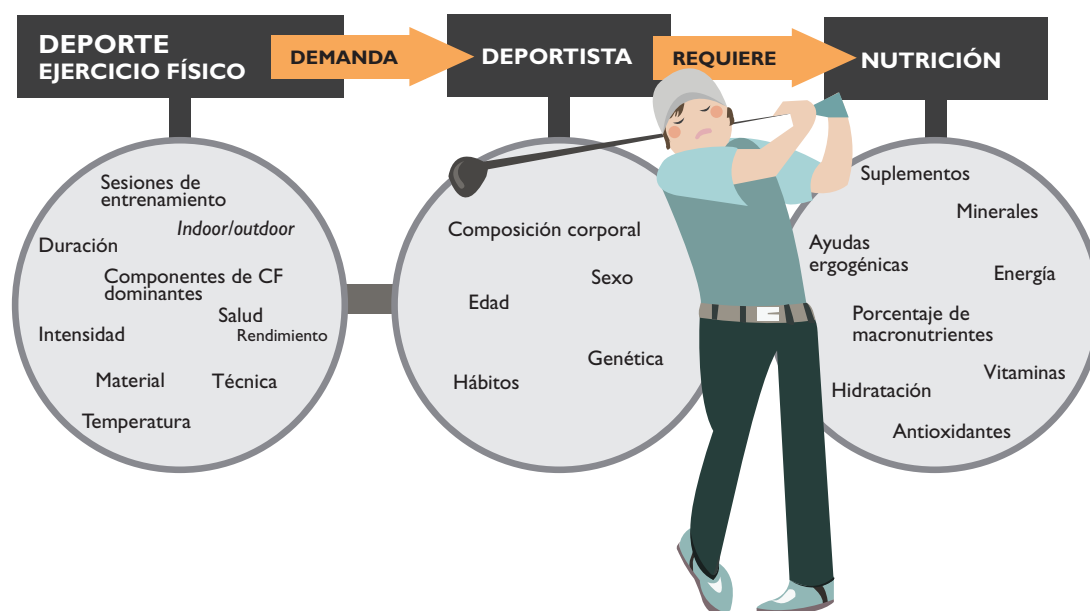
DEPORTE
EJERCICIO FÍSICO

DEMANDA

DEPORTISTA

REQUIERE

NUTRICIÓN

Sesiones de entrenamiento
Indoor/outdoor
Duración
Componentes de CF dominantes
Salud
Intensidad
Rendimiento
Material
Técnica
Temperatura

Composición corporal
Sexo
Edad
Genética
Hábitos

Suplementos
Minerales
Ayudas ergogénicas
Energía
Porcentaje de macronutrientes
Vitaminas
Hidratación
Antioxidantes